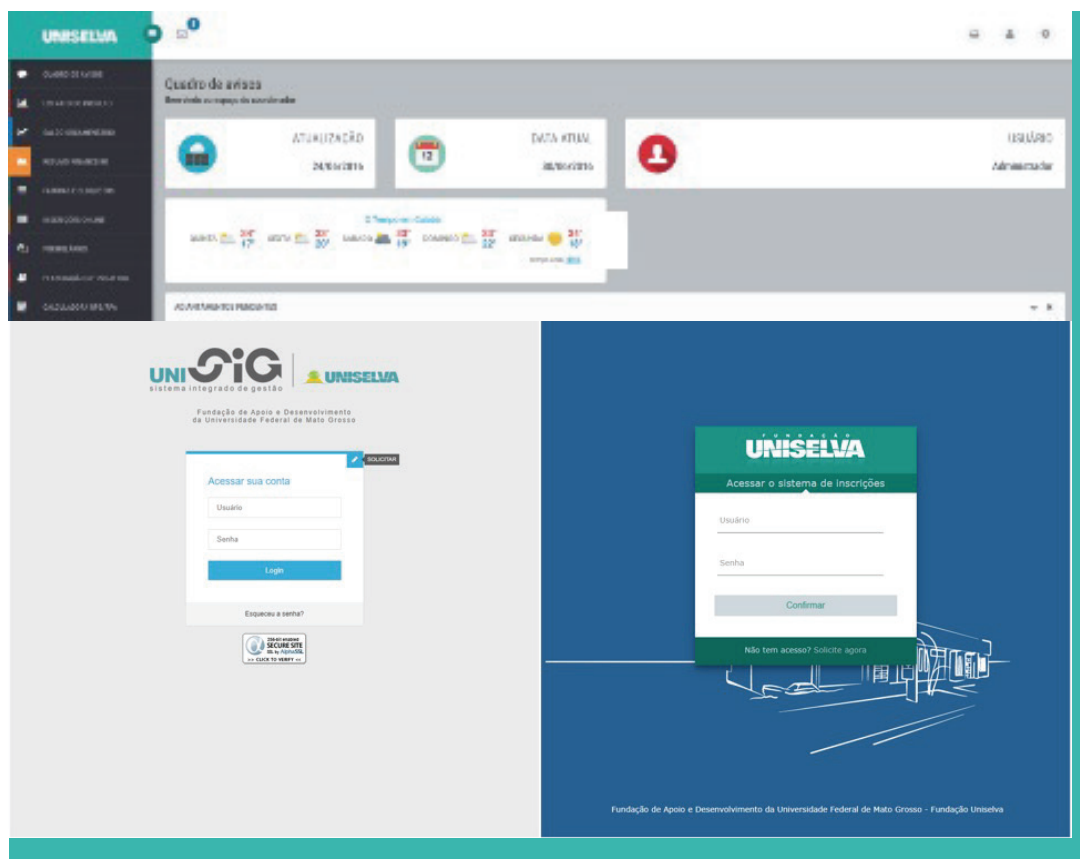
UNISELVA

0

Quadro de avisos

ATUALIZAÇÃO
24/06/2016

DATA ATUAL
12
30/06/2016

USUÁRIO
Administrador

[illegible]

UNISIG
sistema integrado de gestão
UNISELVA

Fundação de Apoio e Desenvolvimento da Universidade Federal de Mato Grosso

SOLICITAR

Acessar sua conta

Usuário

Senha

Login

Esqueceu a senha?

SECURE SITE

CLICK TO VERIFY

FUNDAÇÃO
UNISELVA

Acessar o sistema de inscrições

Usuário

Senha

Confirmar

Não tem acesso? Solicite agora

Fundação de Apoio e Desenvolvimento da Universidade Federal de Mato Grosso - Fundação Uniselva